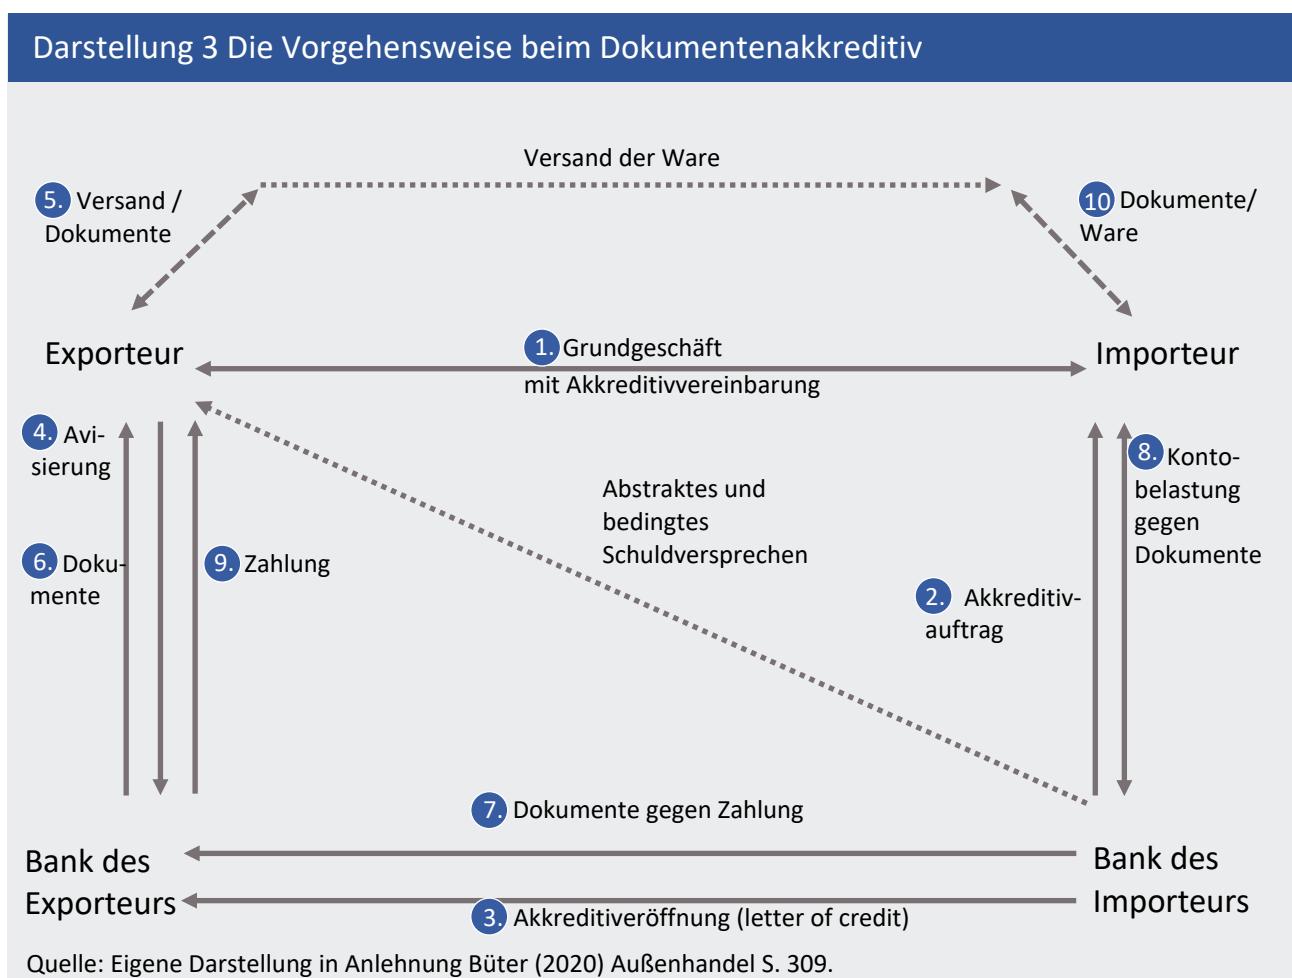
Darstellung 3 Die Vorgehensweise beim Dokumentenakkreditiv

Versand der Ware

5. Versand / Dokumente

10 Dokumente/ Ware

Exporteur

1. Grundgeschäft mit Akkreditivvereinbarung

Importeur

4. Avisierung

6. Dokumente

9. Zahlung

Abstraktes und bedingtes Schuldversprechen

8. Kontobelastung gegen Dokumente

2. Akkreditivauftrag

7. Dokumente gegen Zahlung

Bank des Exporteurs

Bank des Importeurs

3. Akkreditiveröffnung (letter of credit)

Quelle: Eigene Darstellung in Anlehnung Büter (2020) Außenhandel S. 309.